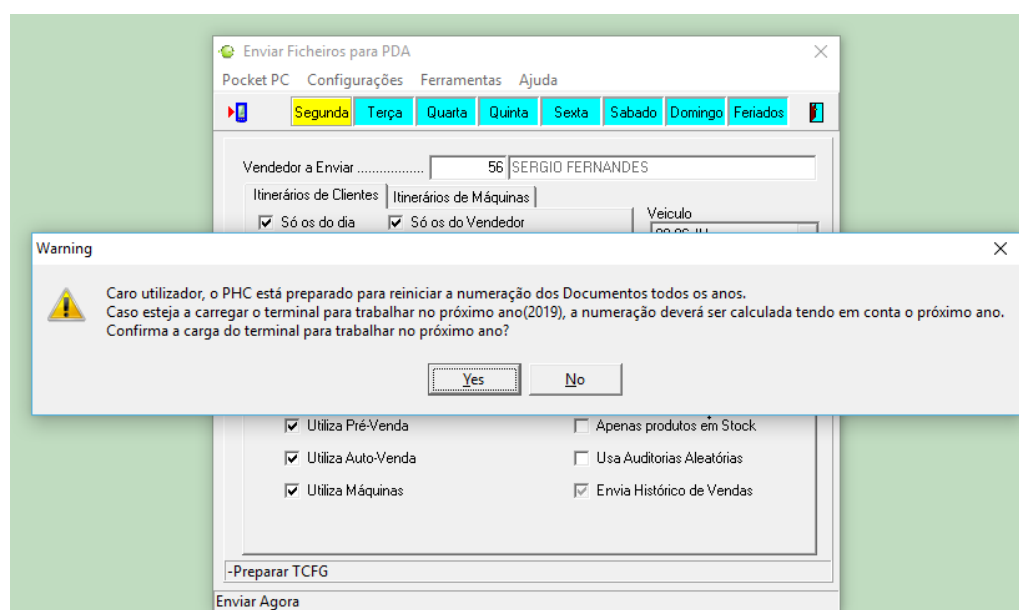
Enviar Ficheiros para PDA
Pocket PC Configurações Ferramentas Ajuda

Segunda Terça Quarta Quinta Sexta Sabado Domingo Feriados

Vendedor a Enviar ................. 56 SERGIO FERNANDES

Itinerários de Clientes | Itinerários de Máquinas

Só os do dia
Só os do Vendedor

Veiculo
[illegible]

Warning

Caro utilizador, o PHC está preparado para reiniciar a numeração dos Documentos todos os anos.
Caso esteja a carregar o terminal para trabalhar no próximo ano(2019), a numeração deverá ser calculada tendo em conta o próximo ano.
Confirma a carga do terminal para trabalhar no próximo ano?

Yes No

Utiliza Pré-Venda
Apenas produtos em Stock
Utiliza Auto-Venda
Usa Auditorias Aleatórias
Utiliza Máquinas
Envia Histórico de Vendas

-Preparar TCFG

Enviar Agora